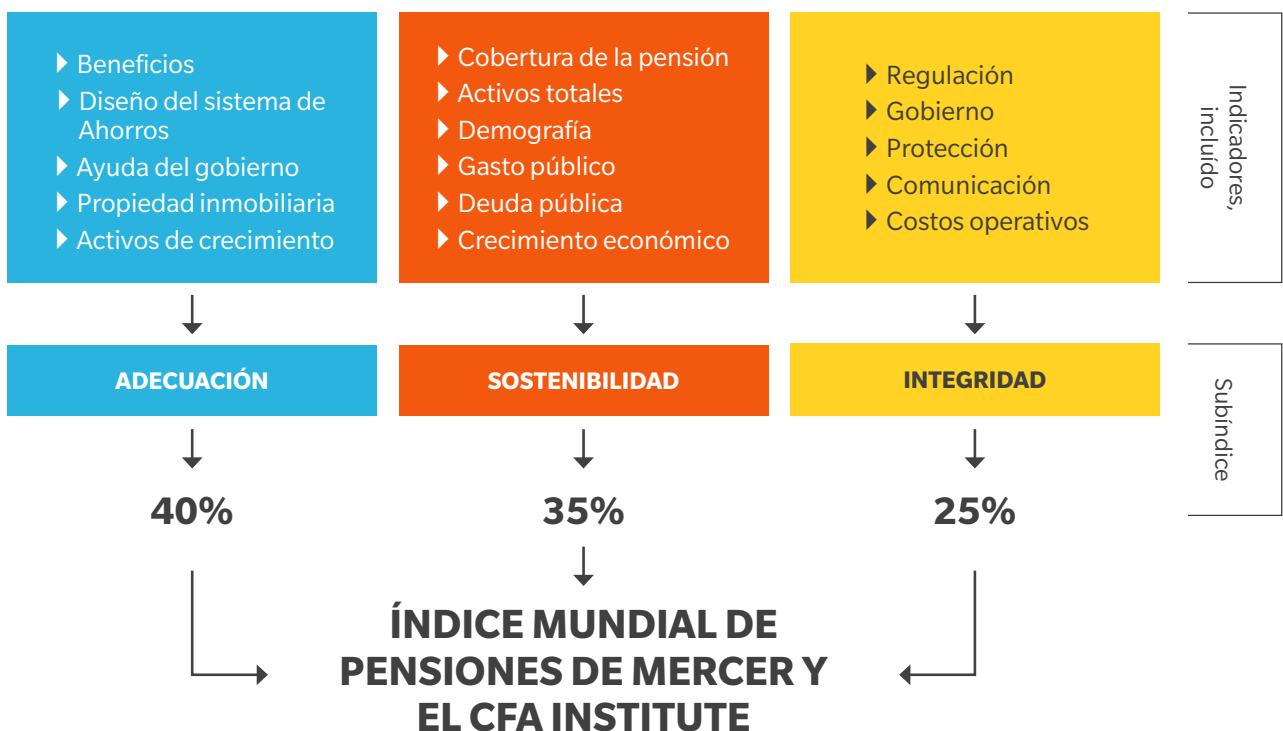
Beneficios
Diseño del sistema de Ahorros
Ayuda del gobierno
Propiedad inmobiliaria
Activos de crecimiento

Cobertura de la pensión
Activos totales
Demografía
Gasto público
Deuda pública
Crecimiento económico

Regulación
Gobierno
Protección
Comunicación
Costos operativos

Indicadores, incluido

ADECUACIÓN

SOSTENIBILIDAD

INTEGRIDAD

Subíndice

40%

35%

25%

ÍNDICE MUNDIAL DE PENSIONES DE MERCER Y EL CFA INSTITUTE